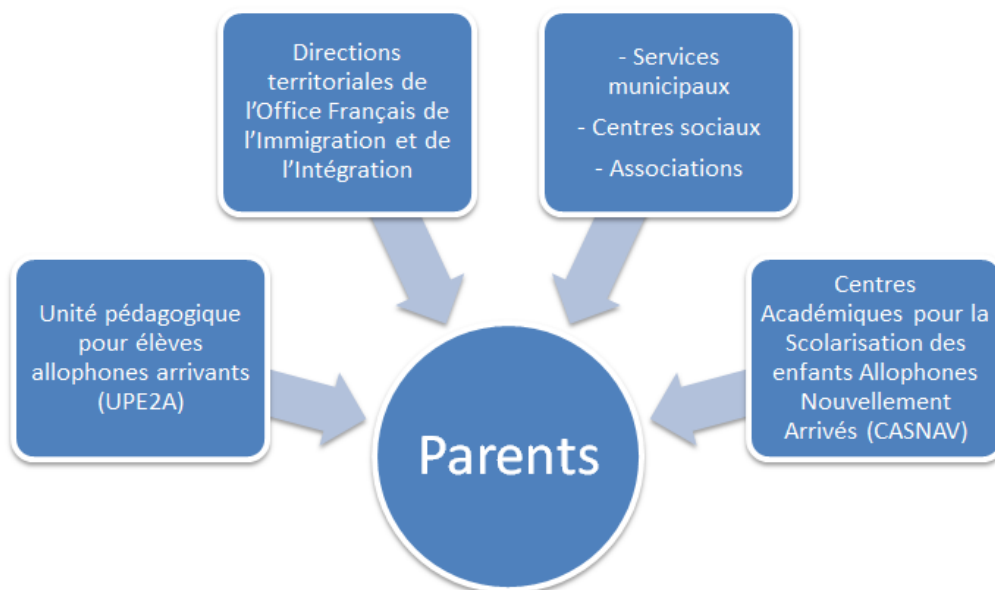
Directions territoriales de l'Office Français de l'Immigration et de l'Intégration

- Services municipaux
- Centres sociaux
- Associations

Unité pédagogique pour élèves allophones arrivants (UPE2A)

Centres Académiques pour la Scolarisation des enfants Allophones Nouvellement Arrivés (CASNAV)

Parents